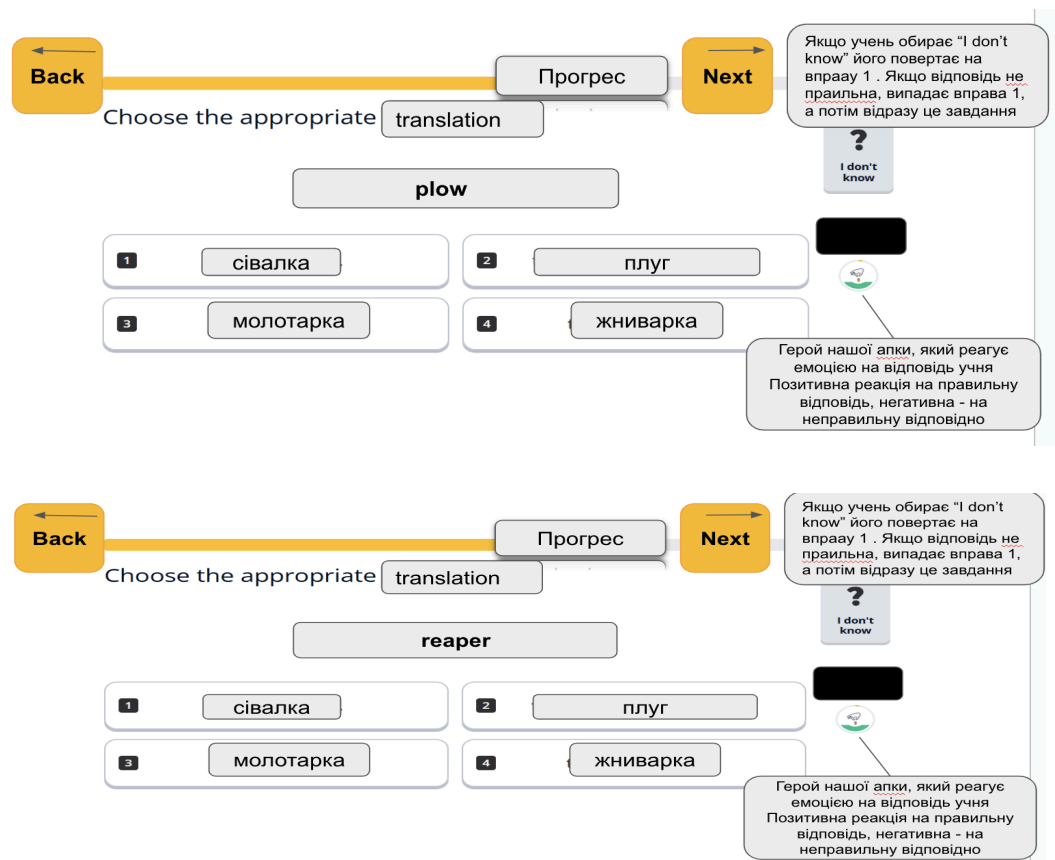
Back

Прогрес

Next

Якщо учень обирає “I don't know” його повертає на впраау 1 . Якщо відповідь не праильна, випадає вправа 1, а потім відразу це завдання

Choose the appropriate translation

?
I don't know

plow

1 сівалка

2 плуг

3 молотарка

4 жниварка

Герой нашої апки, який реагує емоцією на відповідь учня Позитивна реакція на правильну відповідь, негативна - на неправильну відповідно

Back

Прогрес

Next

Якщо учень обирає “I don't know” його повертає на впраау 1 . Якщо відповідь не праильна, випадає вправа 1, а потім відразу це завдання

Choose the appropriate translation

?
I don't know

reaper

1 сівалка

2 плуг

3 молотарка

4 жниварка

Герой нашої апки, який реагує емоцією на відповідь учня Позитивна реакція на правильну відповідь, негативна - на неправильну відповідно